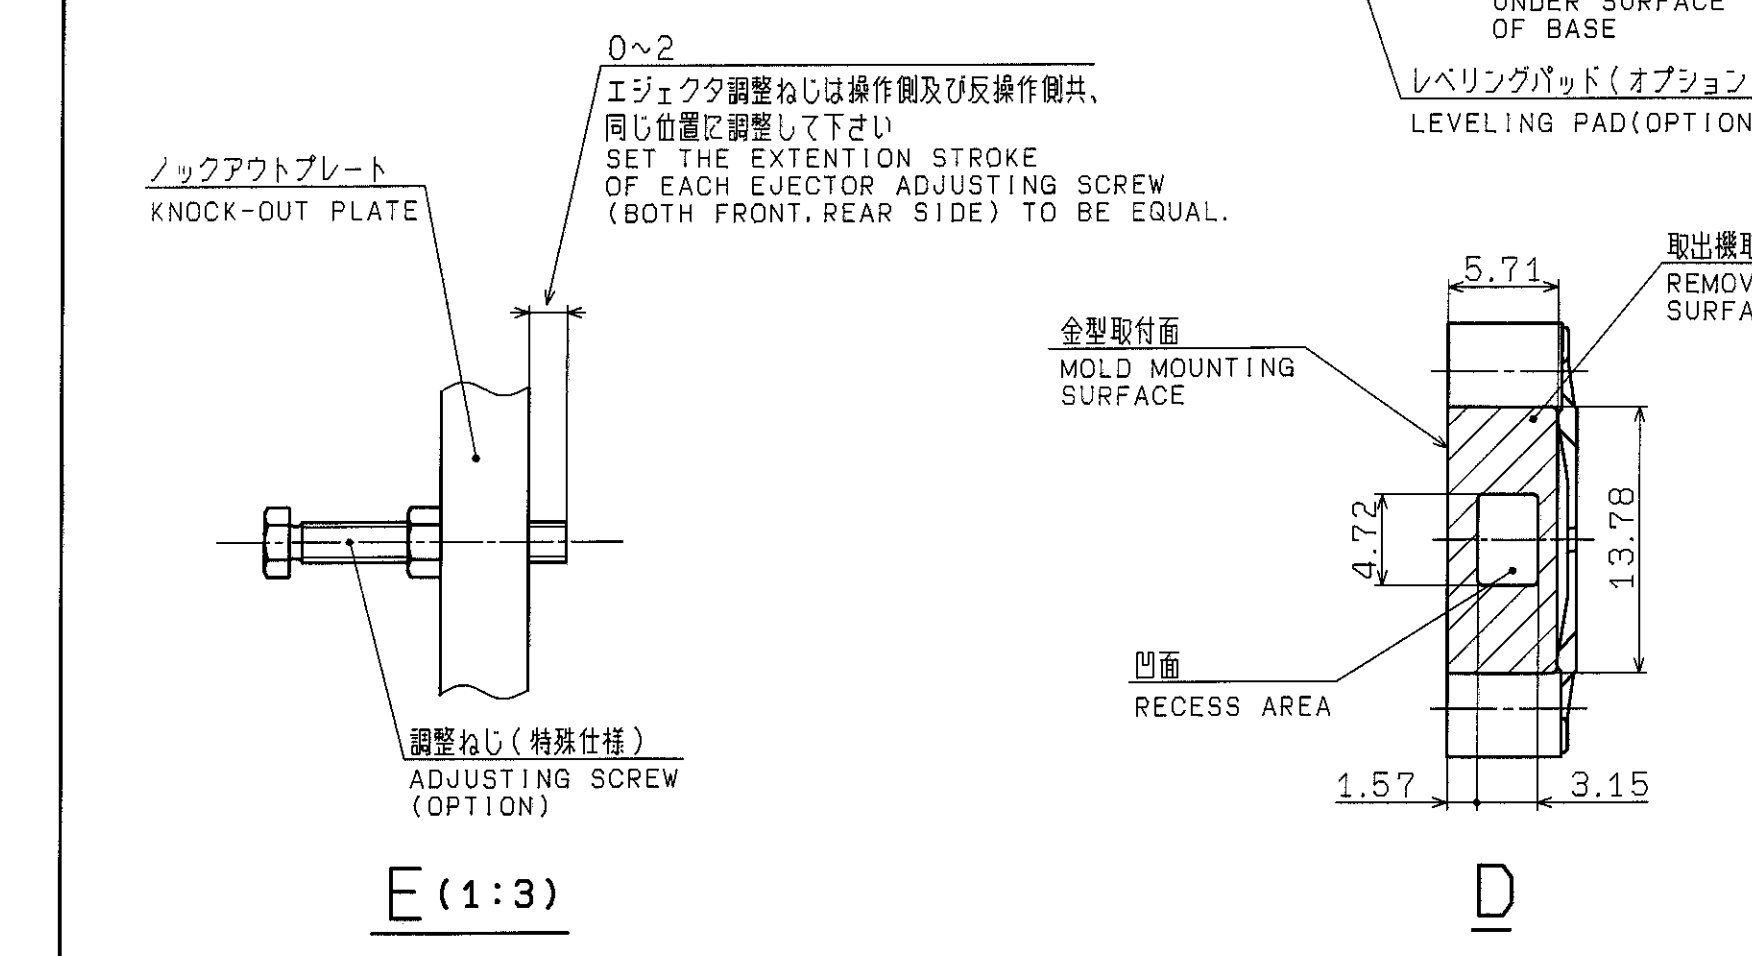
UNDER SURFACE
OF BASE

レベリングパッド(オプション
LEVELING PAD(OPTION

0~2

エジェクタ調整ねじは操作側及び反操作側共、
同じ位置に調整して下さい
SET THE EXTENTION STROKE
OF EACH EJECTOR ADJUSTING SCREW
(BOTH FRONT,REAR SIDE) TO BE EQUAL.

ノックアウトプレート
KNOCK-OUT PLATE

調整ねじ(特殊仕様)
ADJUSTING SCREW
(OPTION)

E (1:3)

取出機取
REMOV
SURFA

5.71

金型取付面
MOLD MOUNTING
SURFACE

4.72

13.78

凹面
RECESS AREA

1.57

3.15

D